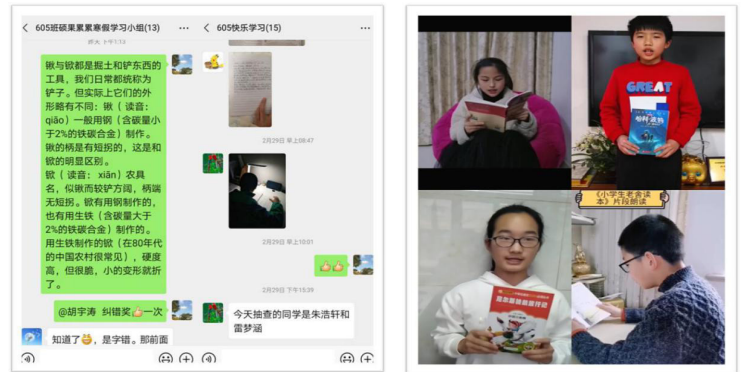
605班硕果累累寒假学习小组(13)

锹与锨都是掘土和铲东西的工具，我们日常都统称为铲子。但实际上它们的外形略有不同：锹（读音：qiāo）一般用钢（含碳量小于2%的铁碳合金）制作。锹的柄是有短拐的，这是和锨的明显区别。
锨（读音：xiān）农具名，似锹而较铲方阔，柄端无短拐。锨有用钢制作的，也有用生铁（含碳量大于2%的铁碳合金）制作的。用生铁制作的锨（在80年代的中国农村很常见），硬度高，但很脆，小的变形就折了。

@胡宇涛 纠错奖👍一次

知道了😅，是字错。那前面

605快乐学习(15)

2月29日 早上08:47

2月29日 早上10:01

👍👍

2月29日 下午15:39

今天抽查的同学是朱浩轩和雷梦涵

GREAT

《小学生必读本》片段朗读